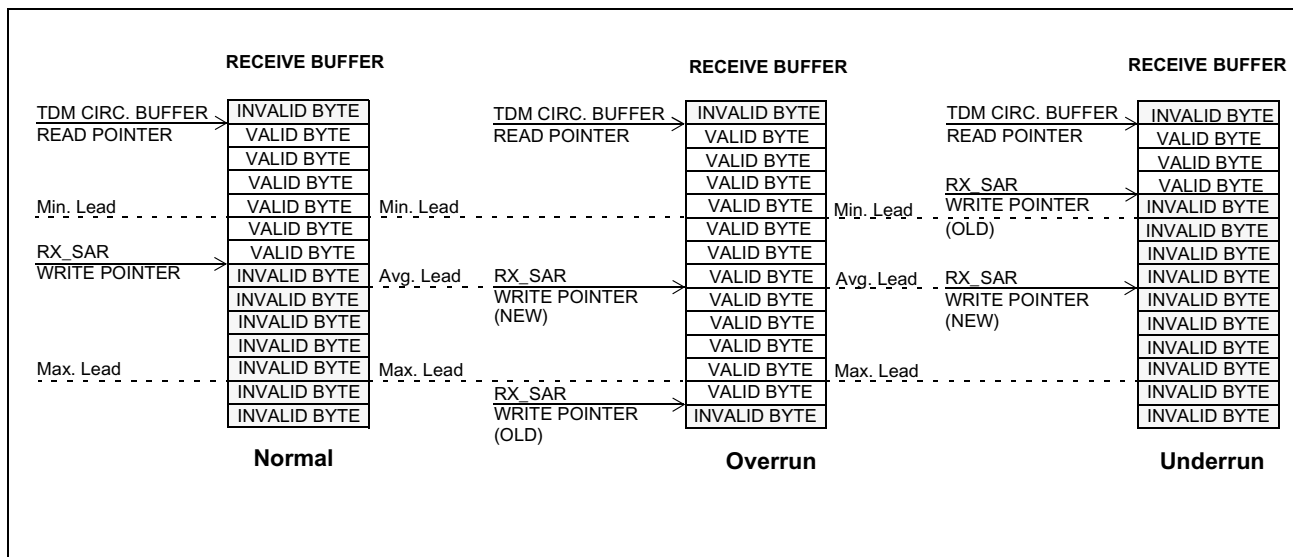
RECEIVE BUFFER

TDM CIRC. BUFFER READ POINTER

Min. Lead

RX_SAR WRITE POINTER

Max. Lead

| INVALID BYTE |
|---|
| VALID BYTE |
| VALID BYTE |
| VALID BYTE |
| VALID BYTE |
| VALID BYTE |
| VALID BYTE |
| INVALID BYTE |
| INVALID BYTE |
| INVALID BYTE |
| INVALID BYTE |
| INVALID BYTE |
| INVALID BYTE |
| INVALID BYTE |

Normal

RECEIVE BUFFER

TDM CIRC. BUFFER READ POINTER

Min. Lead

Avg. Lead

RX_SAR WRITE POINTER (NEW)

Max. Lead

RX_SAR WRITE POINTER (OLD)

| INVALID BYTE |
|---|
| VALID BYTE |
| VALID BYTE |
| VALID BYTE |
| VALID BYTE |
| VALID BYTE |
| VALID BYTE |
| VALID BYTE |
| VALID BYTE |
| VALID BYTE |
| VALID BYTE |
| VALID BYTE |
| VALID BYTE |
| INVALID BYTE |

Overrun

RECEIVE BUFFER

TDM CIRC. BUFFER READ POINTER

Min. Lead

RX_SAR WRITE POINTER (OLD)

Avg. Lead

RX_SAR WRITE POINTER (NEW)

Max. Lead

| INVALID BYTE |
|---|
| VALID BYTE |
| VALID BYTE |
| VALID BYTE |
| INVALID BYTE |
| INVALID BYTE |
| INVALID BYTE |
| INVALID BYTE |
| INVALID BYTE |
| INVALID BYTE |
| INVALID BYTE |
| INVALID BYTE |
| INVALID BYTE |
| INVALID BYTE |

Underrun